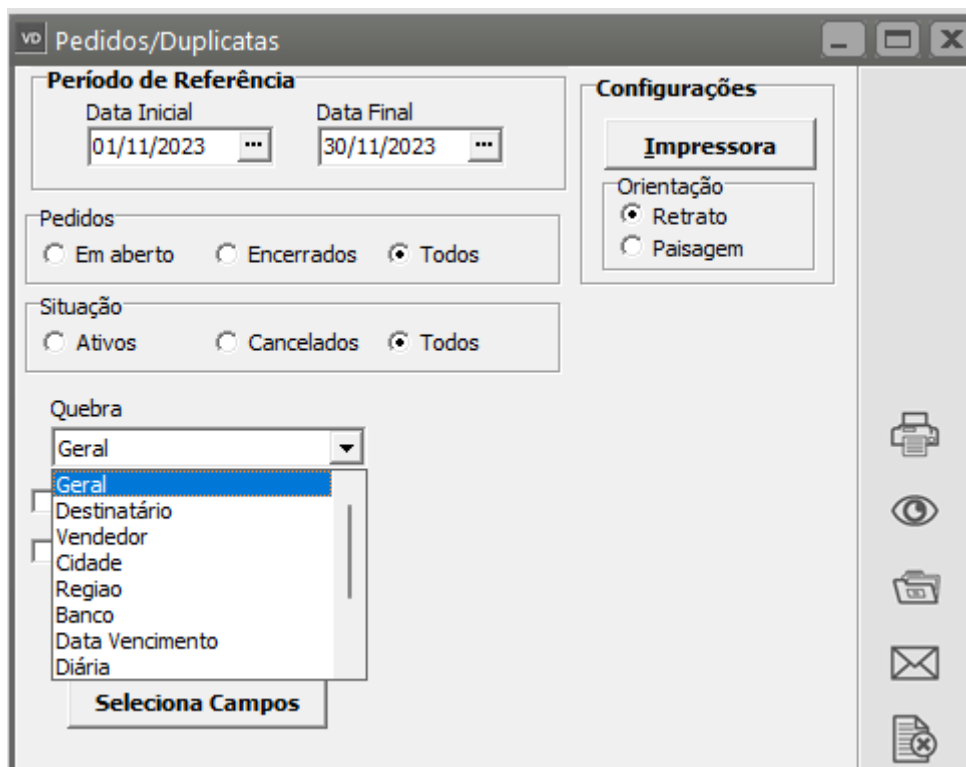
VD Pedidos/Duplicatas

Período de Referência
Data Inicial
01/11/2023
Data Final
30/11/2023

Configurações
Impressora
Orientação
Retrato
Paisagem

Pedidos
Em aberto
Encerrados
Todos

Situação
Ativos
Cancelados
Todos

Quebra
Geral
Geral
Destinatário
Vendedor
Cidade
Regiao
Banco
Data Vencimento
Diária

Seleciona Campos